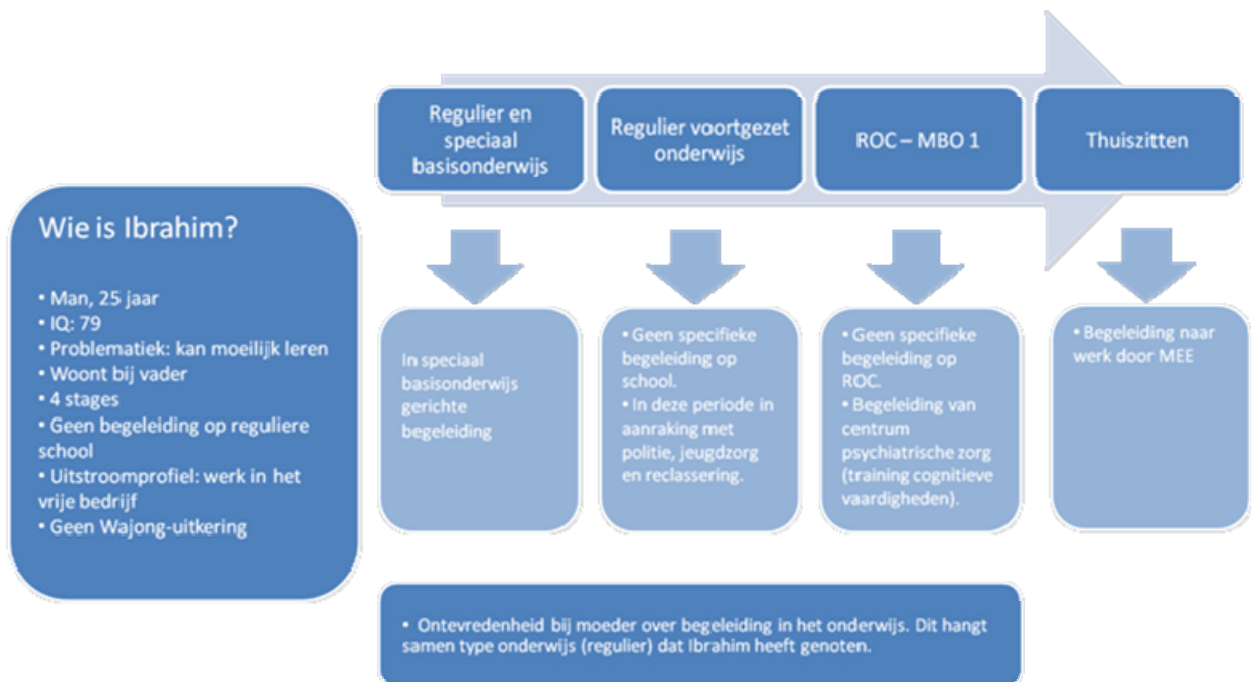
Wie is Ibrahim?

• Man, 25 jaar
• IQ: 79
• Problematiek: kan moeilijk leren
• Woont bij vader
• 4 stages
• Geen begeleiding op reguliere school
• Uitstroomprofiel: werk in het vrije bedrijf
• Geen Wajong-uitkering

Regulier en speciaal basisonderwijs

Regulier voortgezet onderwijs

ROC – MBO 1

Thuiszitten

In speciaal basisonderwijs gerichte begeleiding

• Geen specifieke begeleiding op school.
• In deze periode in aanraking met politie, jeugdzorg en reclassering.

• Geen specifieke begeleiding op ROC.
• Begeleiding van centrum psychiatrische zorg (training cognitieve vaardigheden).

• Begeleiding naar werk door MEE

• Ontevredenheid bij moeder over begeleiding in het onderwijs. Dit hangt samen type onderwijs (regulier) dat Ibrahim heeft genoten.